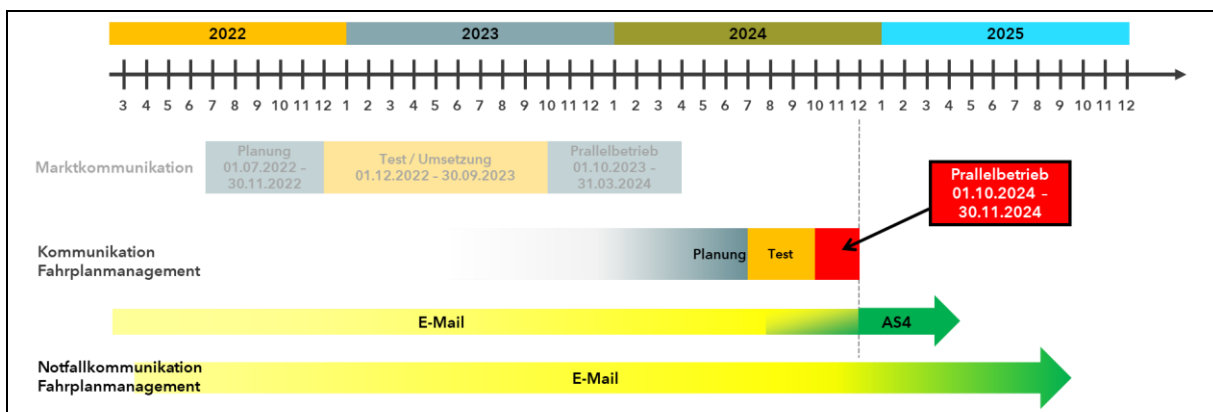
2022 2023 2024 2025

3 4 5 6 7 8 9 10 11 12 1 2 3 4 5 6 7 8 9 10 11 12 1 2 3 4 5 6 7 8 9 10 11 12 1 2 3 4 5 6 7 8 9 10 11 12

Marktkommunikation

Planung 01.07.2022 - 30.11.2022

Test / Umsetzung 01.12.2022 - 30.09.2023

Prallelbetrieb 01.10.2023 - 31.03.2024

Prallelbetrieb 01.10.2024 - 30.11.2024

Kommunikation Fahrplanmanagement

Planung

Test

E-Mail

AS4

Notfallkommunikation Fahrplanmanagement

E-Mail